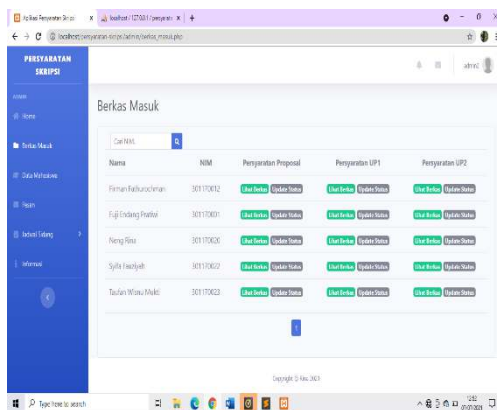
Aplikasi Persyaratan Skripsi | localhost / 127.0.0.1 / persyaratan

localhost/persyaratan-skripsi/admin/berkas_masuk.php

PERSYARATAN SKRIPSI

ADMIN

Home

Berkas Masuk

Data Mahasiswa

Pesan

Jadwal Sidang

Informasi

admin

Berkas Masuk

Cari NIM

| Nama | NIM | Persyaratan Proposal | Persyaratan UP1 | Persyaratan UP2 |
|---|---|---|---|---|
| Firman Fathurochman | 301170012 | Lihat Berkas Update Status | Lihat Berkas Update Status | Lihat Berkas Update Status |
| Fuji Endang Pratiwi | 301170001 | Lihat Berkas Update Status | Lihat Berkas Update Status | Lihat Berkas Update Status |
| Neng Rina | 301170020 | Lihat Berkas Update Status | Lihat Berkas Update Status | Lihat Berkas Update Status |
| Sylfa Fauziyah | 301170022 | Lihat Berkas Update Status | Lihat Berkas Update Status | Lihat Berkas Update Status |
| Taufan Wisnu Mukti | 301170023 | Lihat Berkas Update Status | Lihat Berkas Update Status | Lihat Berkas Update Status |

1

Copyright © Kau 2021

Type here to search

12:53 2021